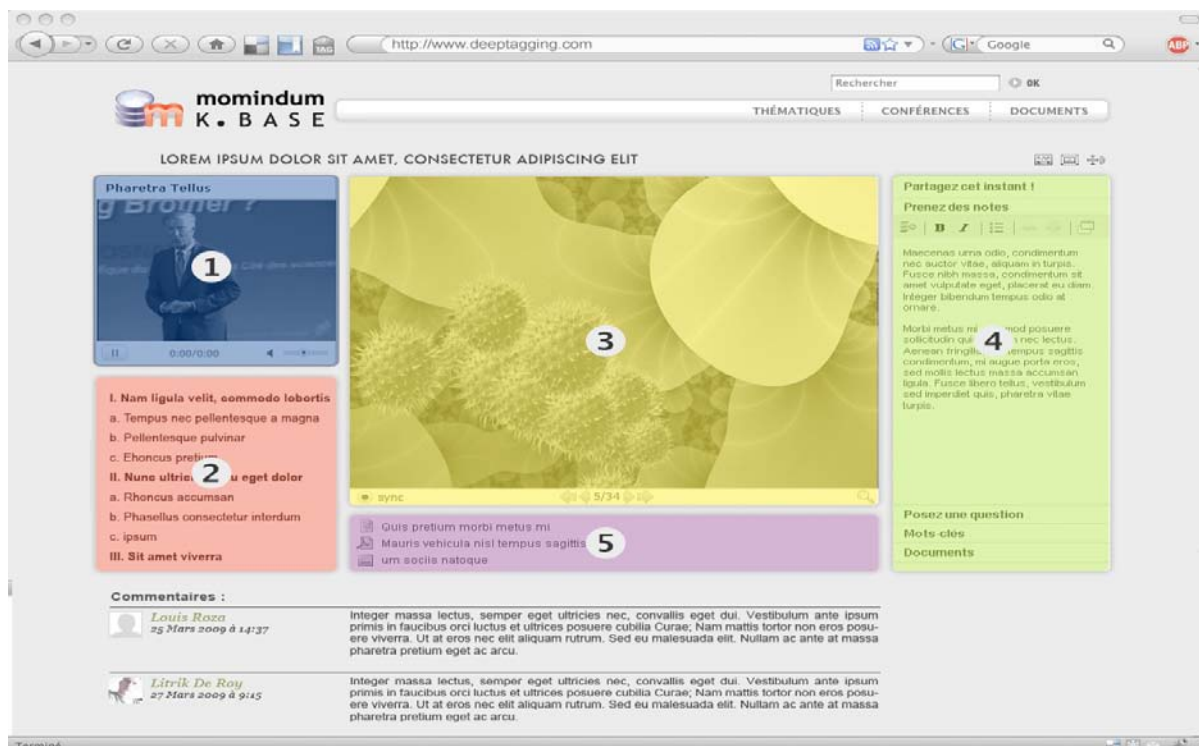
http://www.deeptagging.com

Google

ABP

Rechercher

OK

momindum K.BASE

THÉMATIQUES

CONFÉRENCES

DOCUMENTS

LOREM IPSUM DOLOR SIT AMET, CONSECTETUR ADIPISCING ELIT

Pharetra Tellus

1

0:00/0:00

I. Nam ligula velit, commodo lobortis

a. Tempus nec pellentesque a magna

b. Pellentesque pulvinar

c. Ehoncus pret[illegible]

II. Nunc ultrie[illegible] 2 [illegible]u eget dolor

a. Rhoncus accumsan

b. Phasellus consectetur interdum

c. ipsum

III. Sit amet viverra

3

sync

5/34

Quis pretium morbi metus mi

Mauris vehicula nisl tempus sagittis 5

um sociis natoque

Partagez cet instant !

Prenez des notes

B I

Maecenas urna odio, condimentum nec auctor vitae, aliquam in turpis. Fusce nibh massa, condimentum sit amet vulputate eget, placerat eu diam. Integer bibendum tempus odio at ornare.

Morbi metus mi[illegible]mod posuere sollicitudin qui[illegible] 4 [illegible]n nec lectus. Aenean fringil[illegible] tempus sagittis condimentum, mi augue porta eros, sed mollis lectus massa accumsan ligula. Fusce libero tellus, vestibulum sed imperdiet quis, pharetra vitae turpis.

Posez une question

Mots-clés

Documents

Commentaires :

Louis Roza
25 Mars 2009 à 14:37

Integer massa lectus, semper eget ultricies nec, convallis eget dui. Vestibulum ante ipsum primis in faucibus orci luctus et ultrices posuere cubilia Curae; Nam mattis tortor non eros posuere viverra. Ut at eros nec elit aliquam rutrum. Sed eu malesuada elit. Nullam ac ante at massa pharetra pretium eget ac arcu.

Litrik De Roy
27 Mars 2009 à 9:15

Integer massa lectus, semper eget ultricies nec, convallis eget dui. Vestibulum ante ipsum primis in faucibus orci luctus et ultrices posuere cubilia Curae; Nam mattis tortor non eros posuere viverra. Ut at eros nec elit aliquam rutrum. Sed eu malesuada elit. Nullam ac ante at massa pharetra pretium eget ac arcu.

Terminé